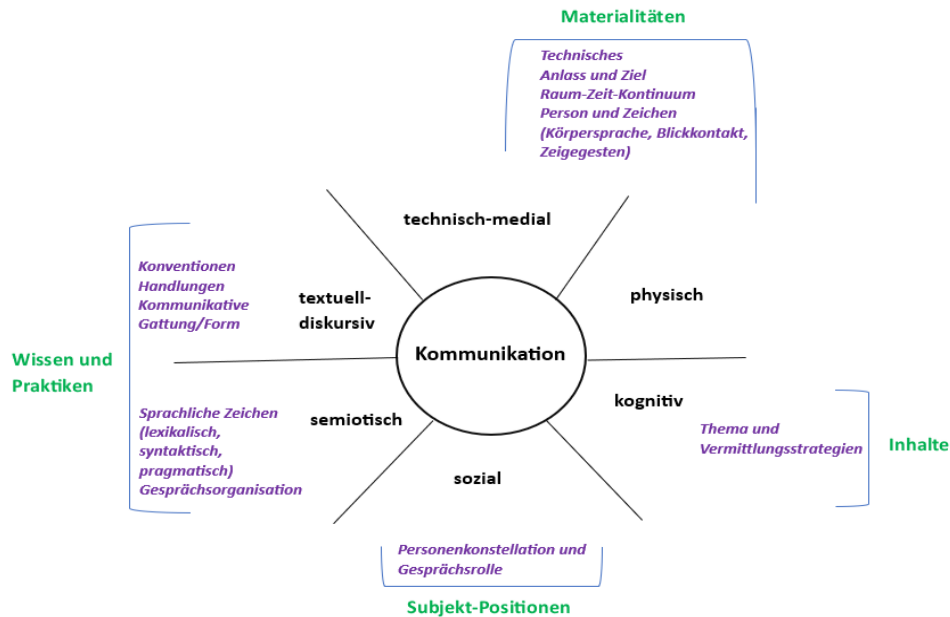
Materialitäten

Technisches
Anlass und Ziel
Raum-Zeit-Kontinuum
Person und Zeichen
(Körpersprache, Blickkontakt, Zeigegesten)

technisch-medial

Konventionen
Handlungen
Kommunikative Gattung/Form

textuell-diskursiv

physisch

Wissen und Praktiken

Kommunikation

kognitiv

Sprachliche Zeichen
(lexikalisch, syntaktisch, pragmatisch)
Gesprächsorganisation

semiotisch

Thema und Vermittlungsstrategien

Inhalte

sozial

Personenkonstellation und Gesprächsrolle

Subjekt-Positionen